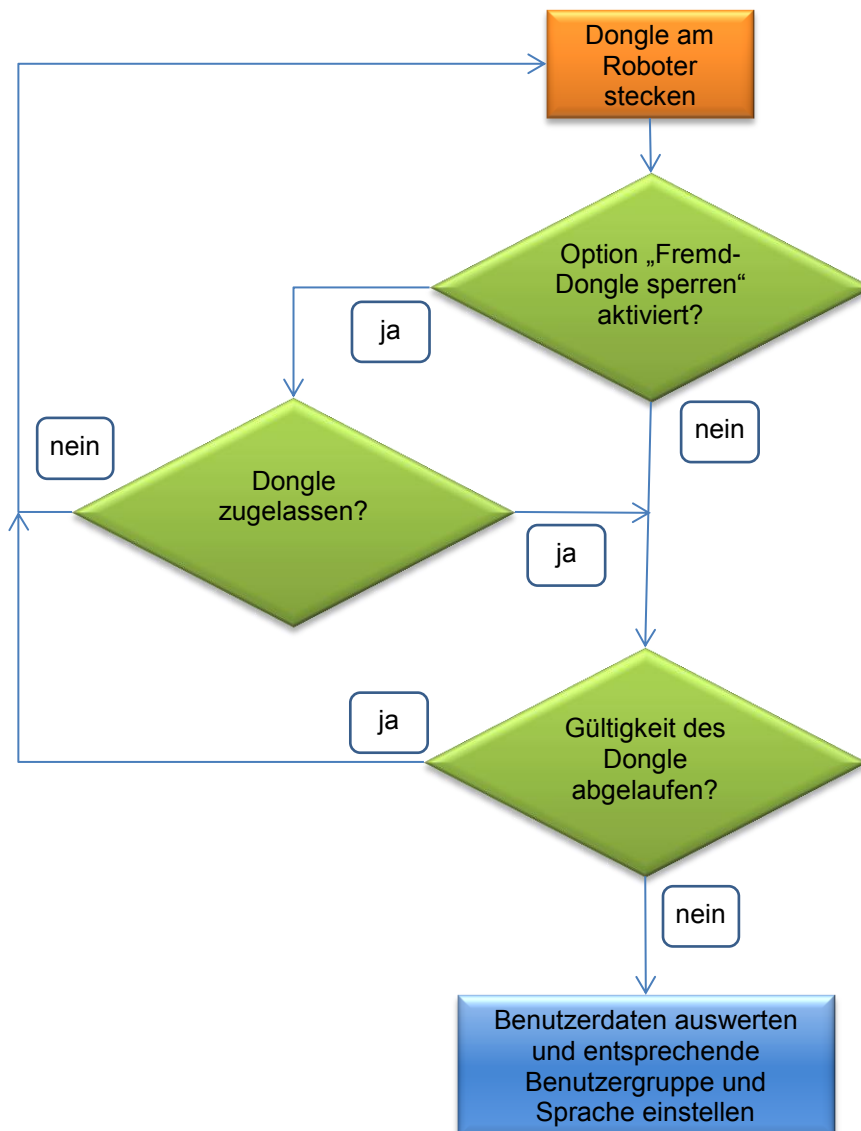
Dongle am Roboter stecken

Option „Fremd-Dongle sperren“ aktiviert?

ja

nein

nein

Dongle zugelassen?

ja

ja

Gültigkeit des Dongle abgelaufen?

nein

Benutzerdaten auswerten und entsprechende Benutzergruppe und Sprache einstellen